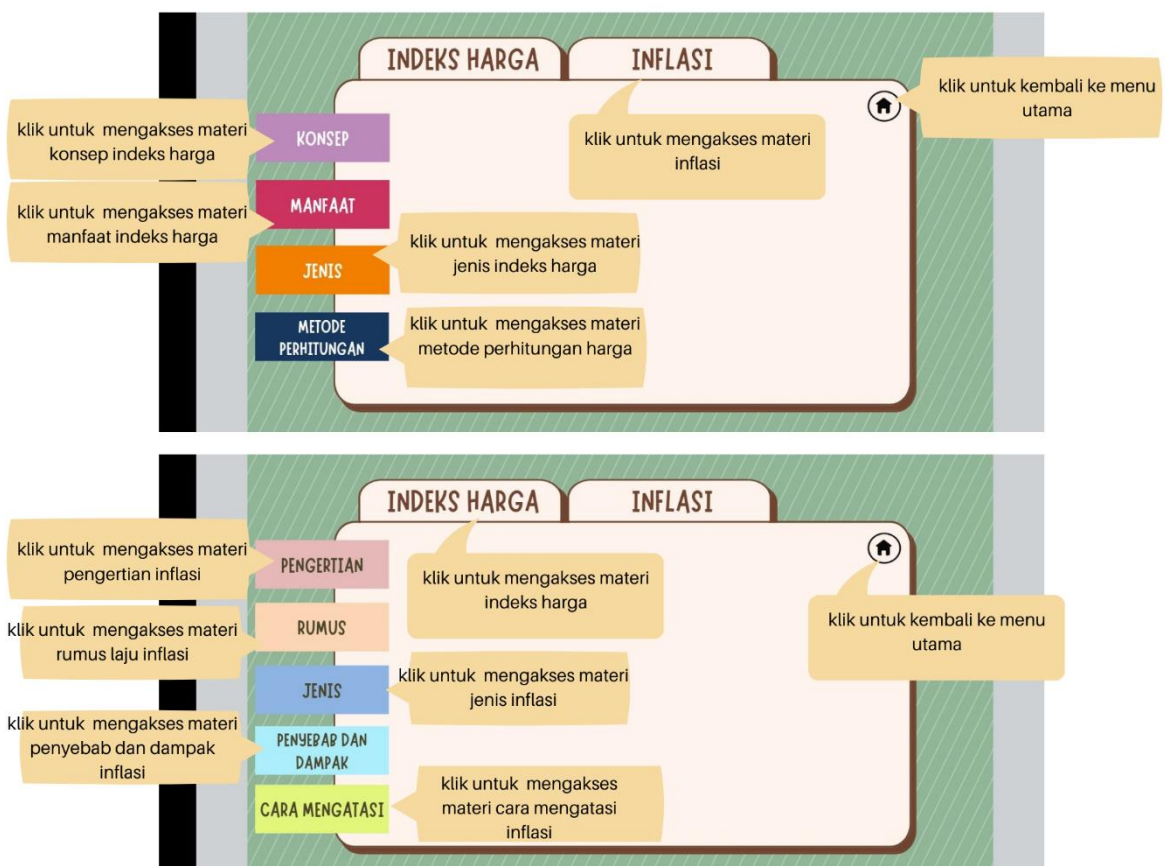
INDEKS HARGA

INFLASI

klik untuk kembali ke menu utama

klik untuk mengakses materi konsep indeks harga

KONSEP

klik untuk mengakses materi inflasi

klik untuk mengakses materi manfaat indeks harga

MANFAAT

JENIS

klik untuk mengakses materi jenis indeks harga

METODE PERHITUNGAN

klik untuk mengakses materi metode perhitungan harga

INDEKS HARGA

INFLASI

klik untuk mengakses materi pengertian inflasi

PENGERTIAN

klik untuk mengakses materi indeks harga

klik untuk mengakses materi rumus laju inflasi

RUMUS

klik untuk kembali ke menu utama

JENIS

klik untuk mengakses materi jenis inflasi

klik untuk mengakses materi penyebab dan dampak inflasi

PENYEBAB DAN DAMPAK

CARA MENGATASI

klik untuk mengakses materi cara mengatasi inflasi